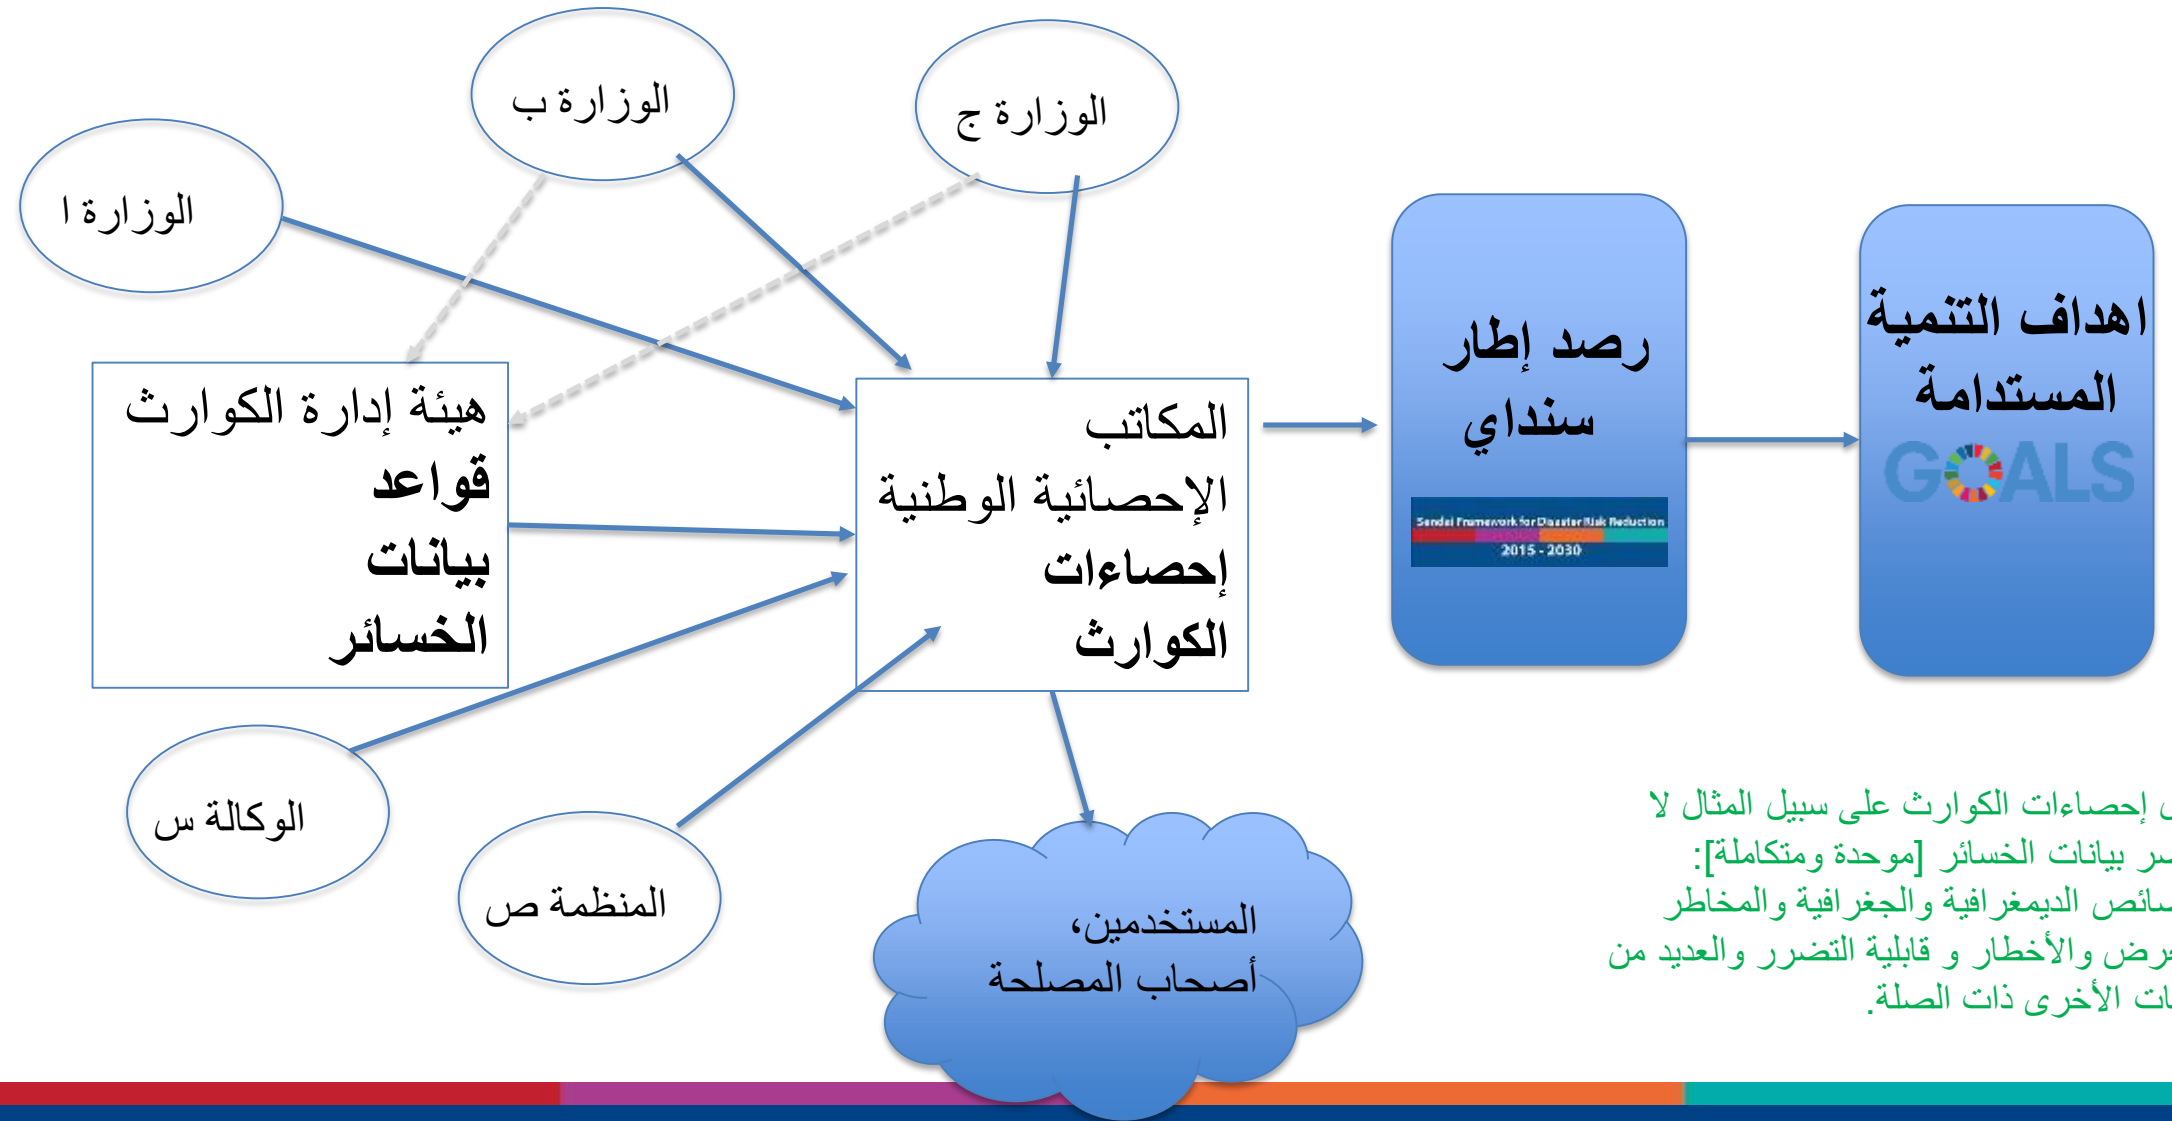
الوزارة ب

الوزارة ج

الوزارة ا

هيئة إدارة الكوارث
قواعد بيانات الخسائر

المكاتب الإحصائية الوطنية
إحصاءات الكوارث

رصد إطار سنداي

Sendai Framework for Disaster Risk Reduction 2015 - 2030

اهداف التنمية المستدامة

GOALS

الوكالة س

المنظمة ص

المستخدمين، أصحاب المصلحة

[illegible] إحصاءات الكوارث على سبيل المثال لا
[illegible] بيانات الخسائر [موحدة ومتكاملة]:
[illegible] الديمغرافية والجغرافية والمخاطر
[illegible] والأخطار و قابلية التضرر والعديد من
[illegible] الأخرى ذات الصلة.